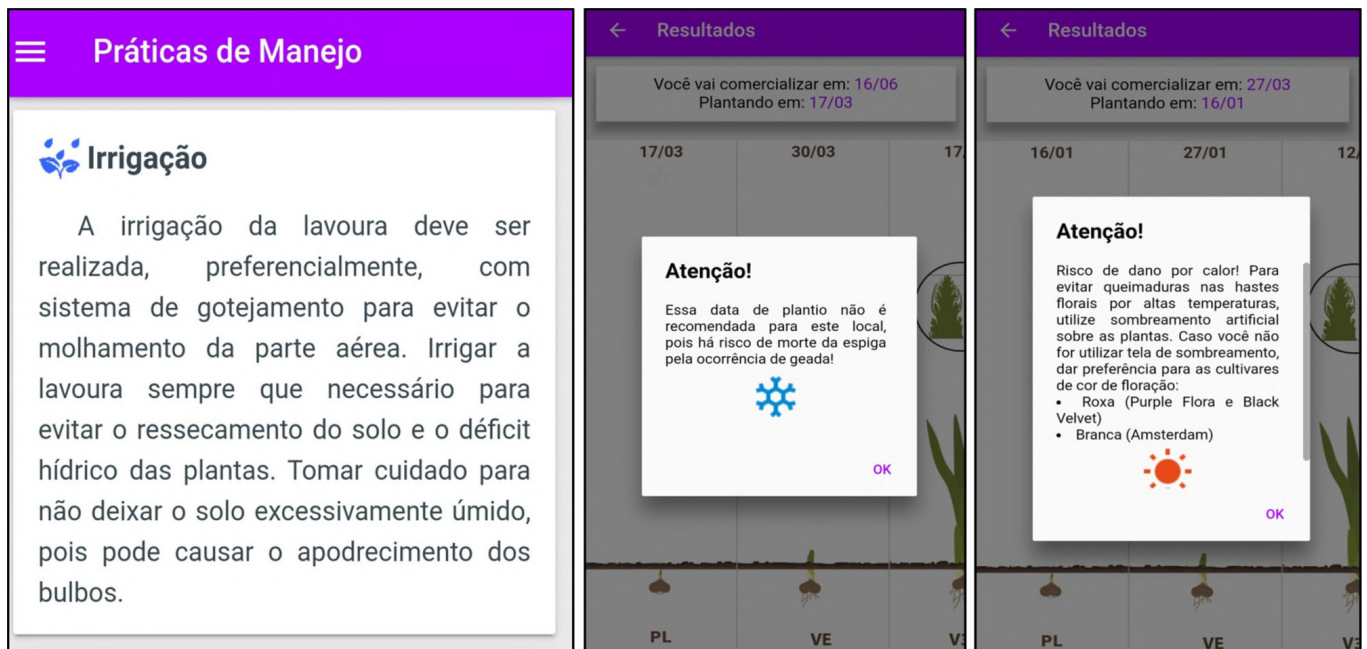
Práticas de Manejo

Irrigação

A irrigação da lavoura deve ser realizada, preferencialmente, com sistema de gotejamento para evitar o molhamento da parte aérea. Irrigar a lavoura sempre que necessário para evitar o ressecamento do solo e o déficit hídrico das plantas. Tomar cuidado para não deixar o solo excessivamente úmido, pois pode causar o apodrecimento dos bulbos.

Resultados

Você vai comercializar em: 16/06
Plantando em: 17/03

17/03 30/03 17/

Atenção!

Essa data de plantio não é recomendada para este local, pois há risco de morte da espiga pela ocorrência de geada!

OK

PL VE V3

Resultados

Você vai comercializar em: 27/03
Plantando em: 16/01

16/01 27/01 12/

Atenção!

Risco de dano por calor! Para evitar queimaduras nas hastes florais por altas temperaturas, utilize sombreamento artificial sobre as plantas. Caso você não for utilizar tela de sombreamento, dar preferência para as cultivares de cor de floração:
• Roxa (Purple Flora e Black Velvet)
• Branca (Amsterdam)

OK

PL VE V3